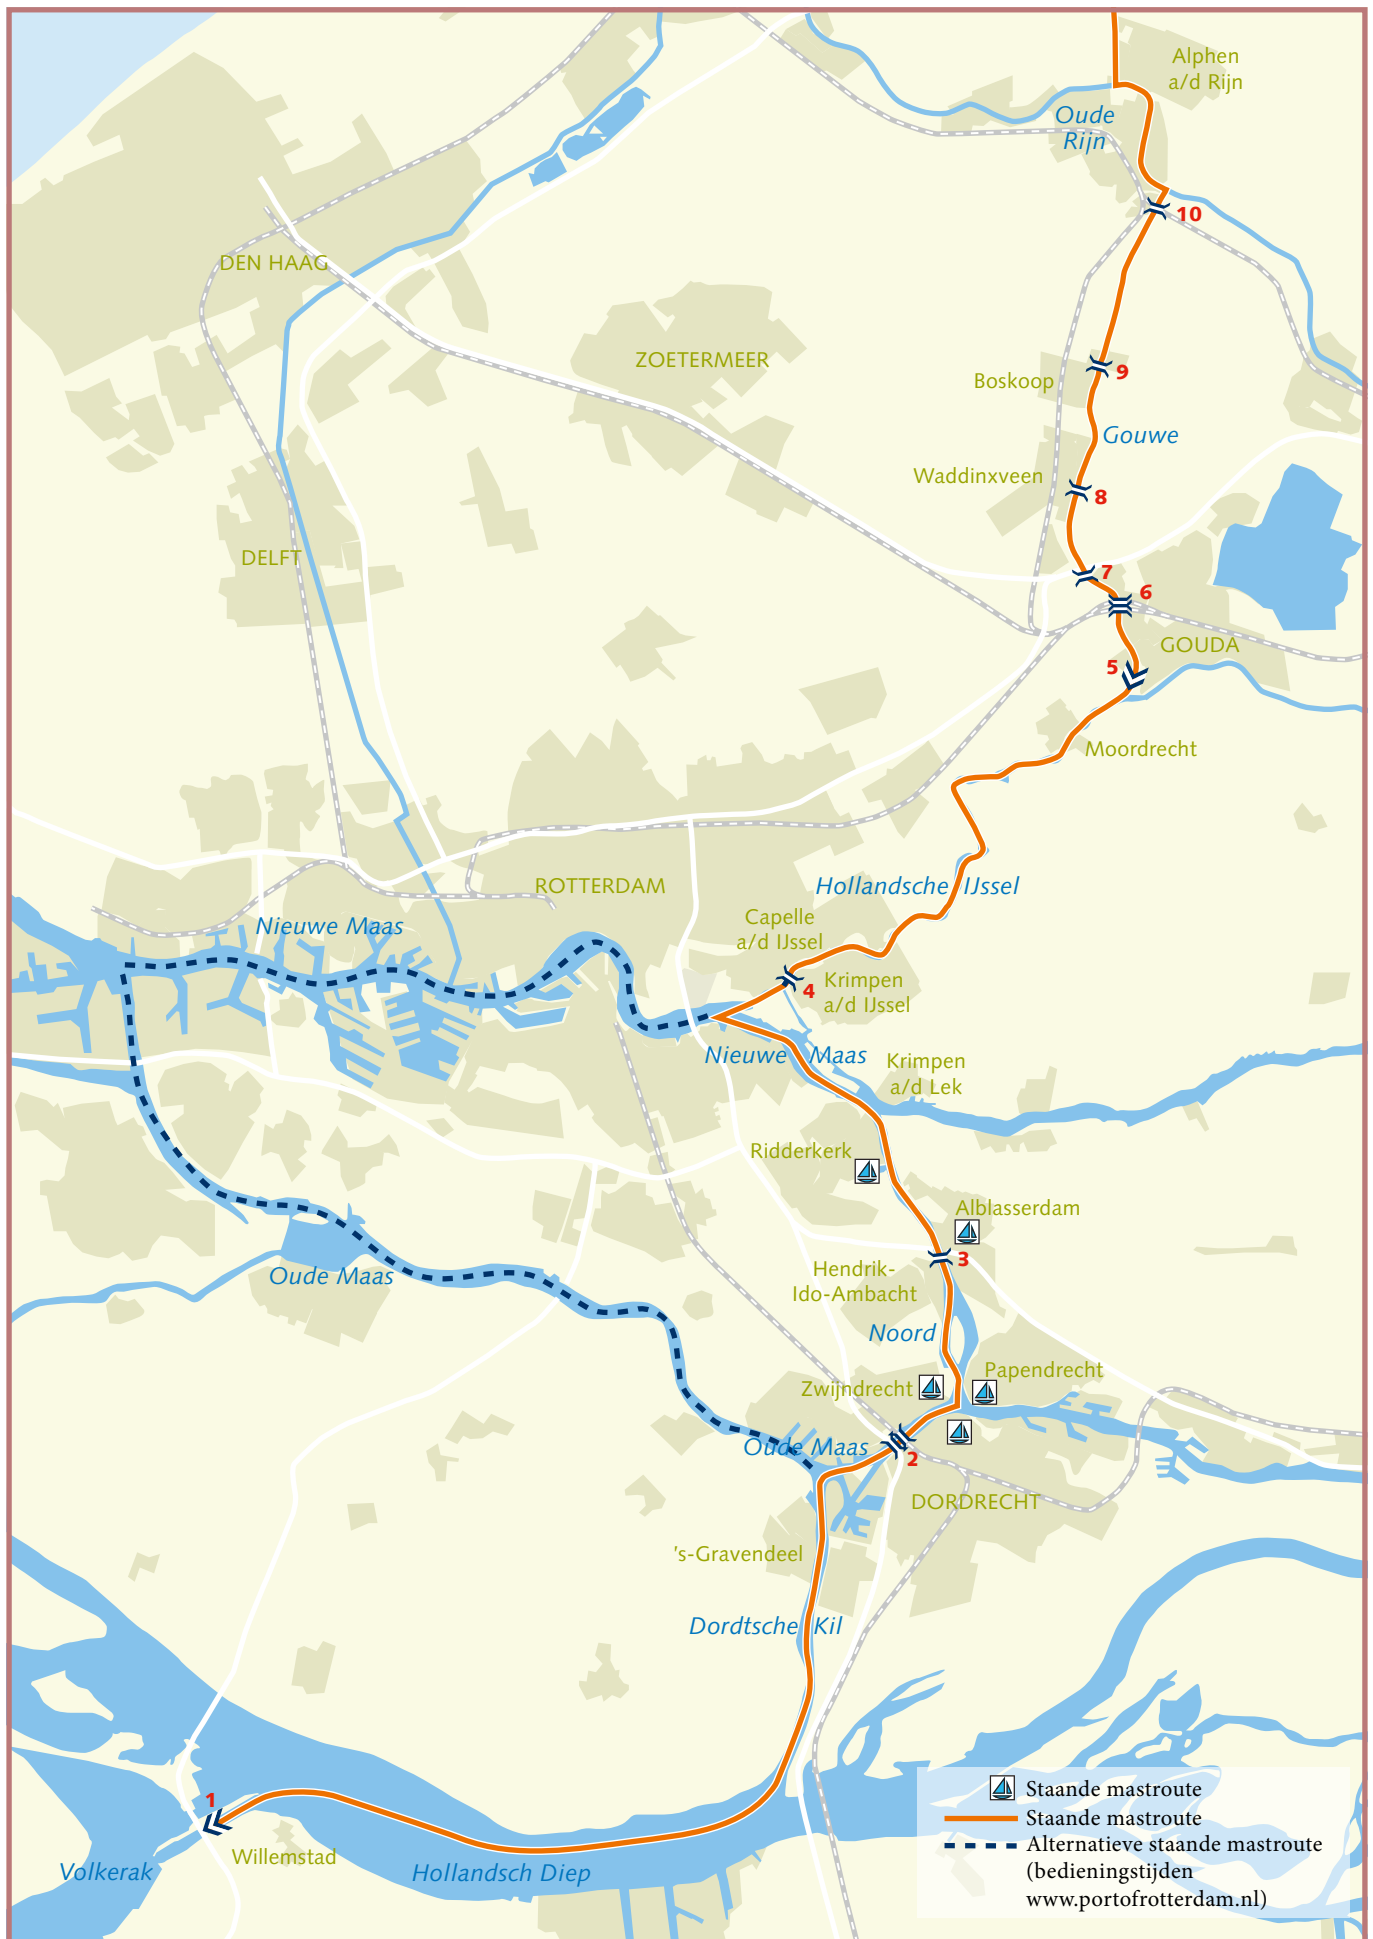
Alphen a/d Rijn

Oude Rijn

10

DEN HAAG

ZOETERMEER

Boskoop

9

Gouwe

Waddinxveen

8

DELFT

7

6

GOUDA

5

Moordrecht

ROTTERDAM

Hollandsche IJssel

Nieuwe Maas

Capelle a/d IJssel

4

Krimpen a/d IJssel

Nieuwe Maas

Krimpen a/d Lek

Ridderkerk

Alblasserdam

3

Hendrik-Ido-Ambacht

Oude Maas

Noord

Papendrecht

Zwijndrecht

Oude Maas

2

DORDRECHT

's-Gravendeel

Dordtsche Kil

1

Willemstad

Volkerak

Hollandsch Diep

Staande mastroute
Staande mastroute
Alternatieve staande mastroute (bedieningstijden www.portofrotterdam.nl)